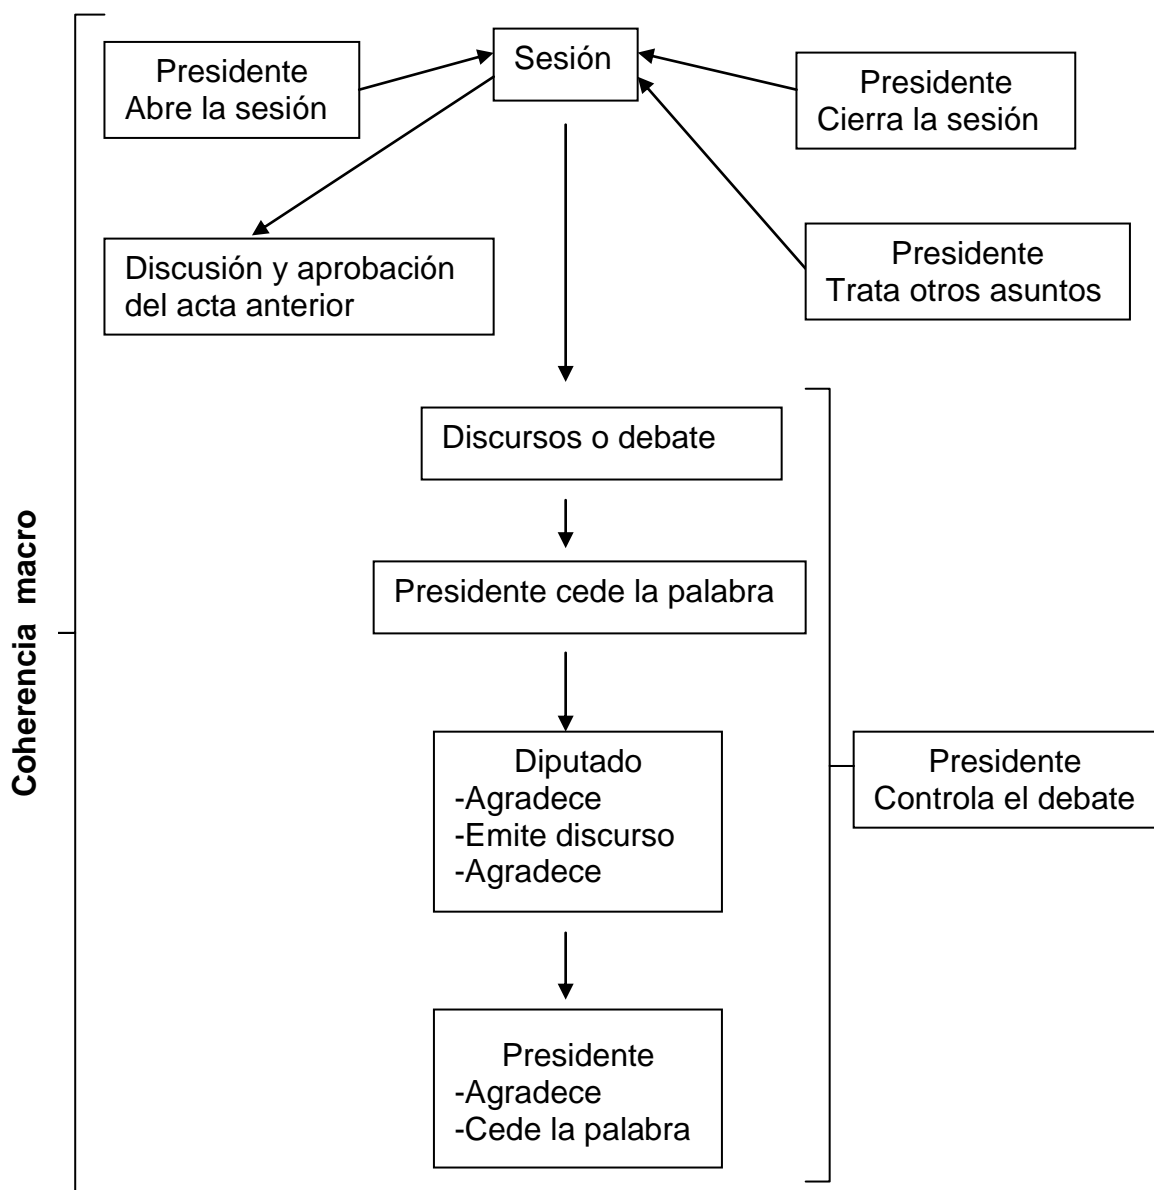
Coherencia macro

Presidente
Abre la sesión

Sesión

Presidente
Cierra la sesión

Discusión y aprobación del acta anterior

Presidente
Trata otros asuntos

Discursos o debate

Presidente cede la palabra

Diputado
-Agradece
-Emite discurso
-Agradece

Presidente
-Agradece
-Cede la palabra

Presidente
Controla el debate